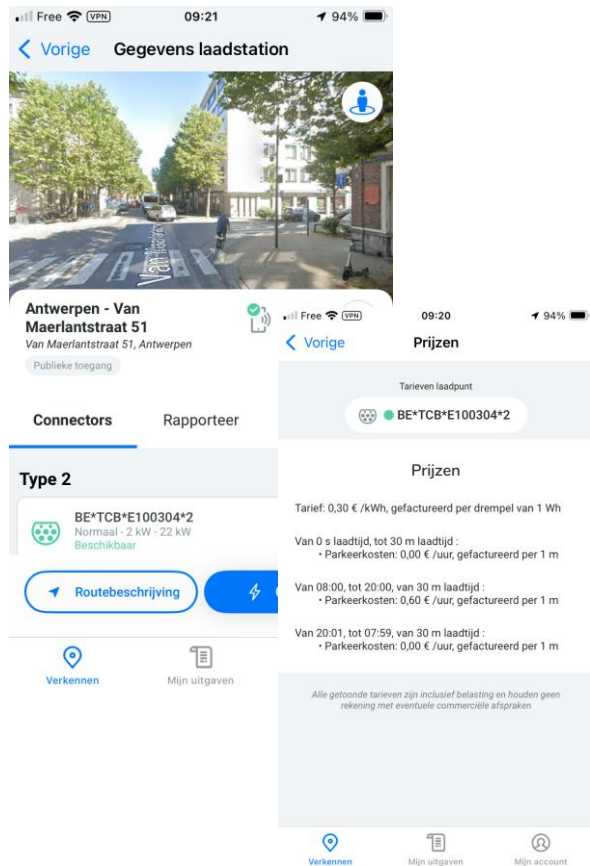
Free VPN 09:21 94%

< Vorige Gegevens laadstation

Antwerpen - Van Maerlantstraat 51
Van Maerlantstraat 51, Antwerpen
Publieke toegang

Connectors Rapporteer

Type 2

BE*TCB*E100304*2
Normaal - 2 kW - 22 kW
Beschikbaar

Routebeschrijving

Verkennen Mijn uitgaven

Free VPN 09:20 94%

< Vorige Prijzen

Tarieven laadpunt

BE*TCB*E100304*2

Prijzen

Tarief: 0,30 € /kWh, gefactureerd per drempel van 1 Wh

Van 0 s laadtijd, tot 30 m laadtijd :
• Parkeerkosten: 0,00 € /uur, gefactureerd per 1 m

Van 08:00, tot 20:00, van 30 m laadtijd :
• Parkeerkosten: 0,60 € /uur, gefactureerd per 1 m

Van 20:01, tot 07:59, van 30 m laadtijd :
• Parkeerkosten: 0,00 € /uur, gefactureerd per 1 m

Alle getoonde tarieven zijn inclusief belasting en houden geen rekening met eventuele commerciële afspraken

Verkennen Mijn uitgaven Mijn account